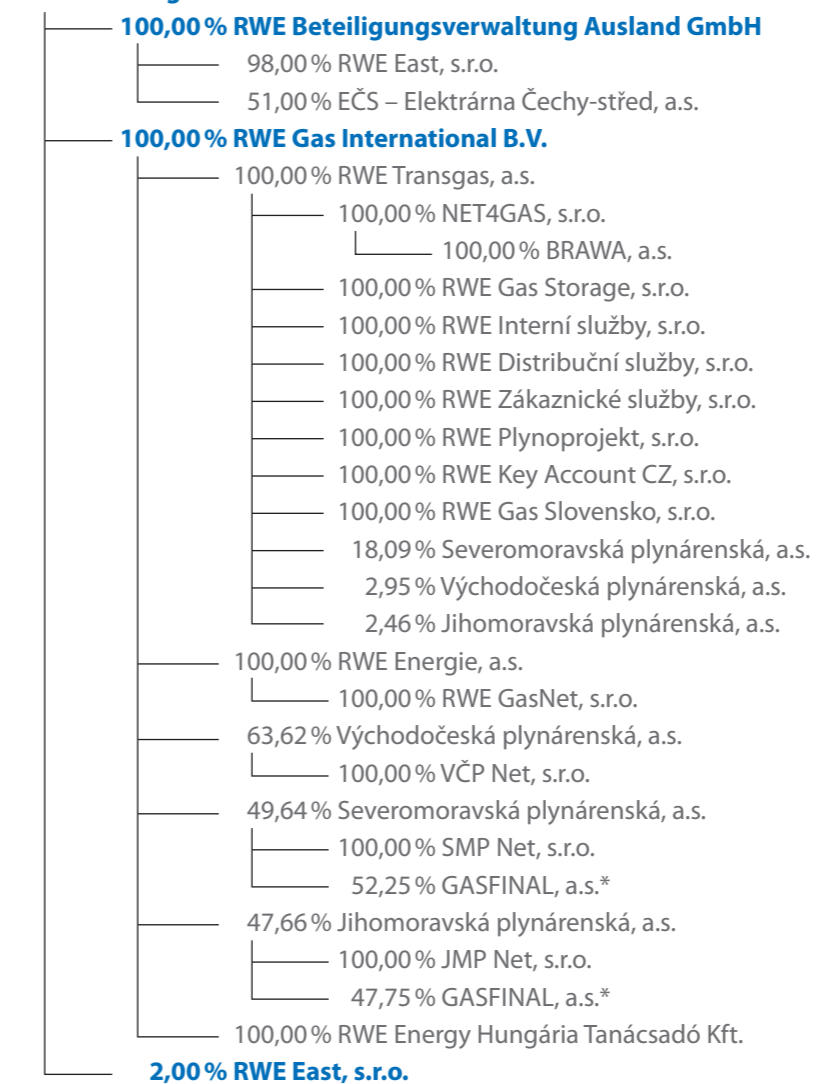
100,00 % RWE Beteiligungsverwaltung Ausland GmbH
98,00 % RWE East, s.r.o.
51,00 % EČS – Elektrárna Čechy-střed, a.s.
100,00 % RWE Gas International B.V.
100,00 % RWE Transgas, a.s.
100,00 % NET4GAS, s.r.o.
100,00 % BRAWA, a.s.
100,00 % RWE Gas Storage, s.r.o.
100,00 % RWE Interní služby, s.r.o.
100,00 % RWE Distribuční služby, s.r.o.
100,00 % RWE Zákaznické služby, s.r.o.
100,00 % RWE Plynoprojekt, s.r.o.
100,00 % RWE Key Account CZ, s.r.o.
100,00 % RWE Gas Slovensko, s.r.o.
18,09 % Severomoravská plynárenská, a.s.
2,95 % Východočeská plynárenská, a.s.
2,46 % Jihomoravská plynárenská, a.s.
100,00 % RWE Energie, a.s.
100,00 % RWE GasNet, s.r.o.
63,62 % Východočeská plynárenská, a.s.
100,00 % VČP Net, s.r.o.
49,64 % Severomoravská plynárenská, a.s.
100,00 % SMP Net, s.r.o.
52,25 % GASFINAL, a.s.*
47,66 % Jihomoravská plynárenská, a.s.
100,00 % JMP Net, s.r.o.
47,75 % GASFINAL, a.s.*
100,00 % RWE Energy Hungária Tanácsadó Kft.
2,00 % RWE East, s.r.o.